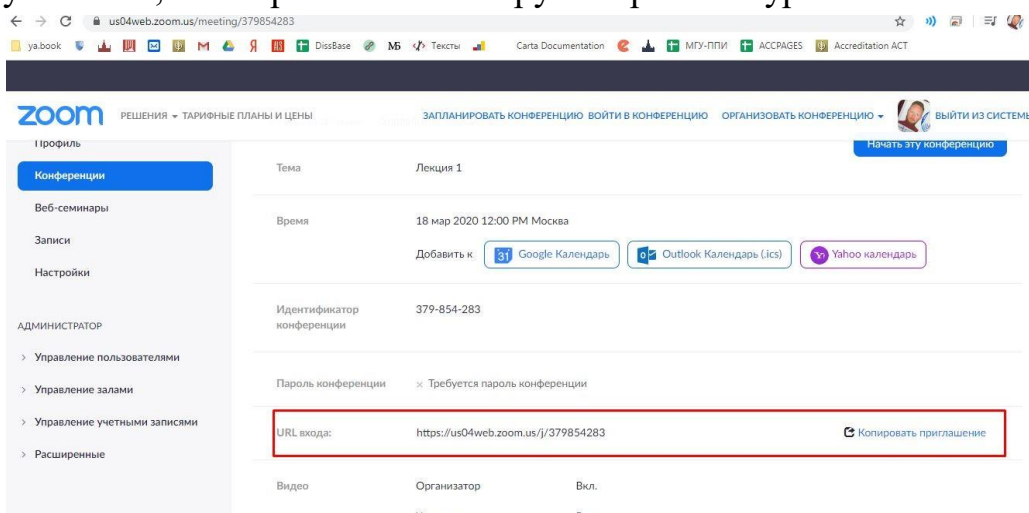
us04web.zoom.us/meeting/379854283

ya.book M Я DissBase МБ Тексты Carta Documentation МГУ-ППИ ACCPAGES Accreditation ACT

zoom РЕШЕНИЯ ▾ ТАРИФНЫЕ ПЛАНЫ И ЦЕНЫ ЗАПЛАНИРОВАТЬ КОНФЕРЕНЦИЮ ВОЙТИ В КОНФЕРЕНЦИЮ ОРГАНИЗОВАТЬ КОНФЕРЕНЦИЮ ▾ ВЫЙТИ ИЗ СИСТЕМЫ

Профиль
Конференции
Веб-семинары
Записи
Настройки

АДМИНИСТРАТОР
› Управление пользователями
› Управление залами
› Управление учетными записями
› Расширенные

Начать эту конференцию

| | |
|---|---|
| Тема | Лекция 1 |
| Время | 18 мар 2020 12:00 PM Москва |
| | Добавить к Google Календарь Outlook Календарь (.ics) Yahoo календарь |
| Идентификатор конференции | 379-854-283 |
| Пароль конференции | × Требуется пароль конференции |
| URL входа: | https://us04web.zoom.us/j/379854283 Копировать приглашение |
| Видео | Организатор Вкл. |